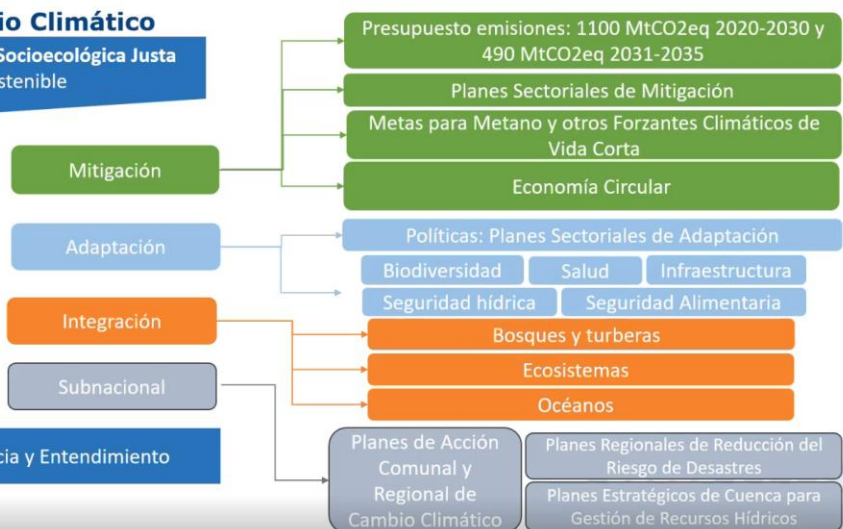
io Climático
Socioecológica Justa
stenible

Mitigación

Presupuesto emisiones: 1100 MtCO2eq 2020-2030 y 490 MtCO2eq 2031-2035

Planes Sectoriales de Mitigación

Metas para Metano y otros Forzantes Climáticos de Vida Corta

Economía Circular

Adaptación

Políticas: Planes Sectoriales de Adaptación

Biodiversidad

Salud

Infraestructura

Seguridad hídrica

Seguridad Alimentaria

Integración

Bosques y turberas

Ecosistemas

Océanos

Subnacional

cia y Entendimiento

Planes de Acción Comunal y Regional de Cambio Climático

Planes Regionales de Reducción del Riesgo de Desastres

Planes Estratégicos de Cuenca para Gestión de Recursos Hídricos